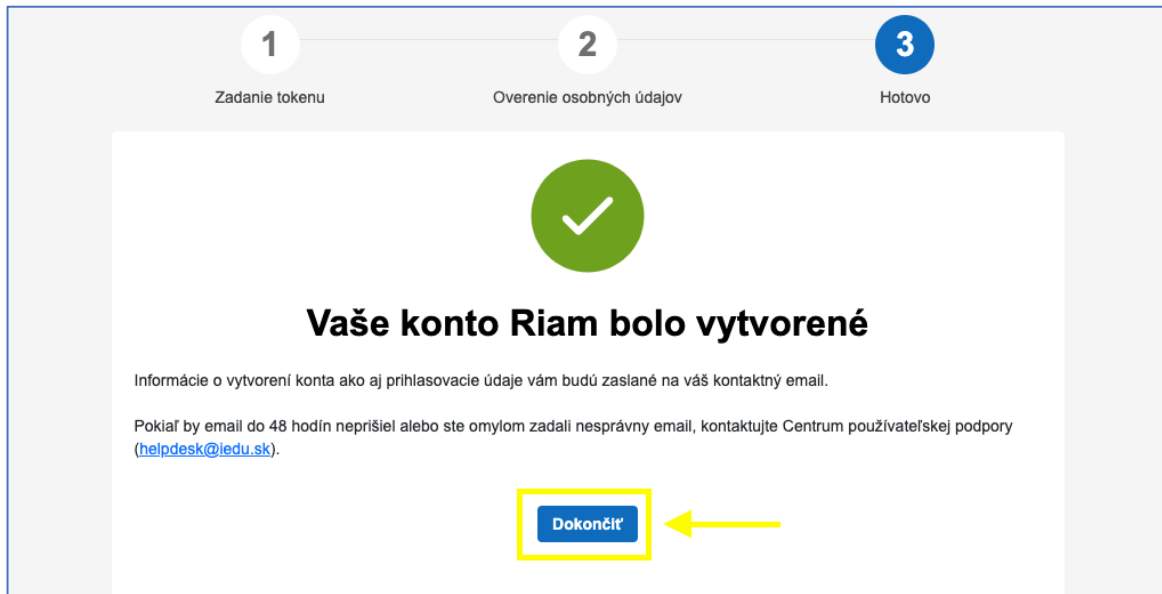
1
Zadanie tokenu

2
Overenie osobných údajov

3
Hotovo

Vaše konto Riam bolo vytvorené

Informácie o vytvorení konta ako aj prihlasovacie údaje vám budú zaslané na váš kontaktný email.

Pokiaľ by email do 48 hodín neprišiel alebo ste omylom zadali nesprávny email, kontaktujte Centrum používateľskej podpory (helpdesk@iedu.sk).

Dokončiť